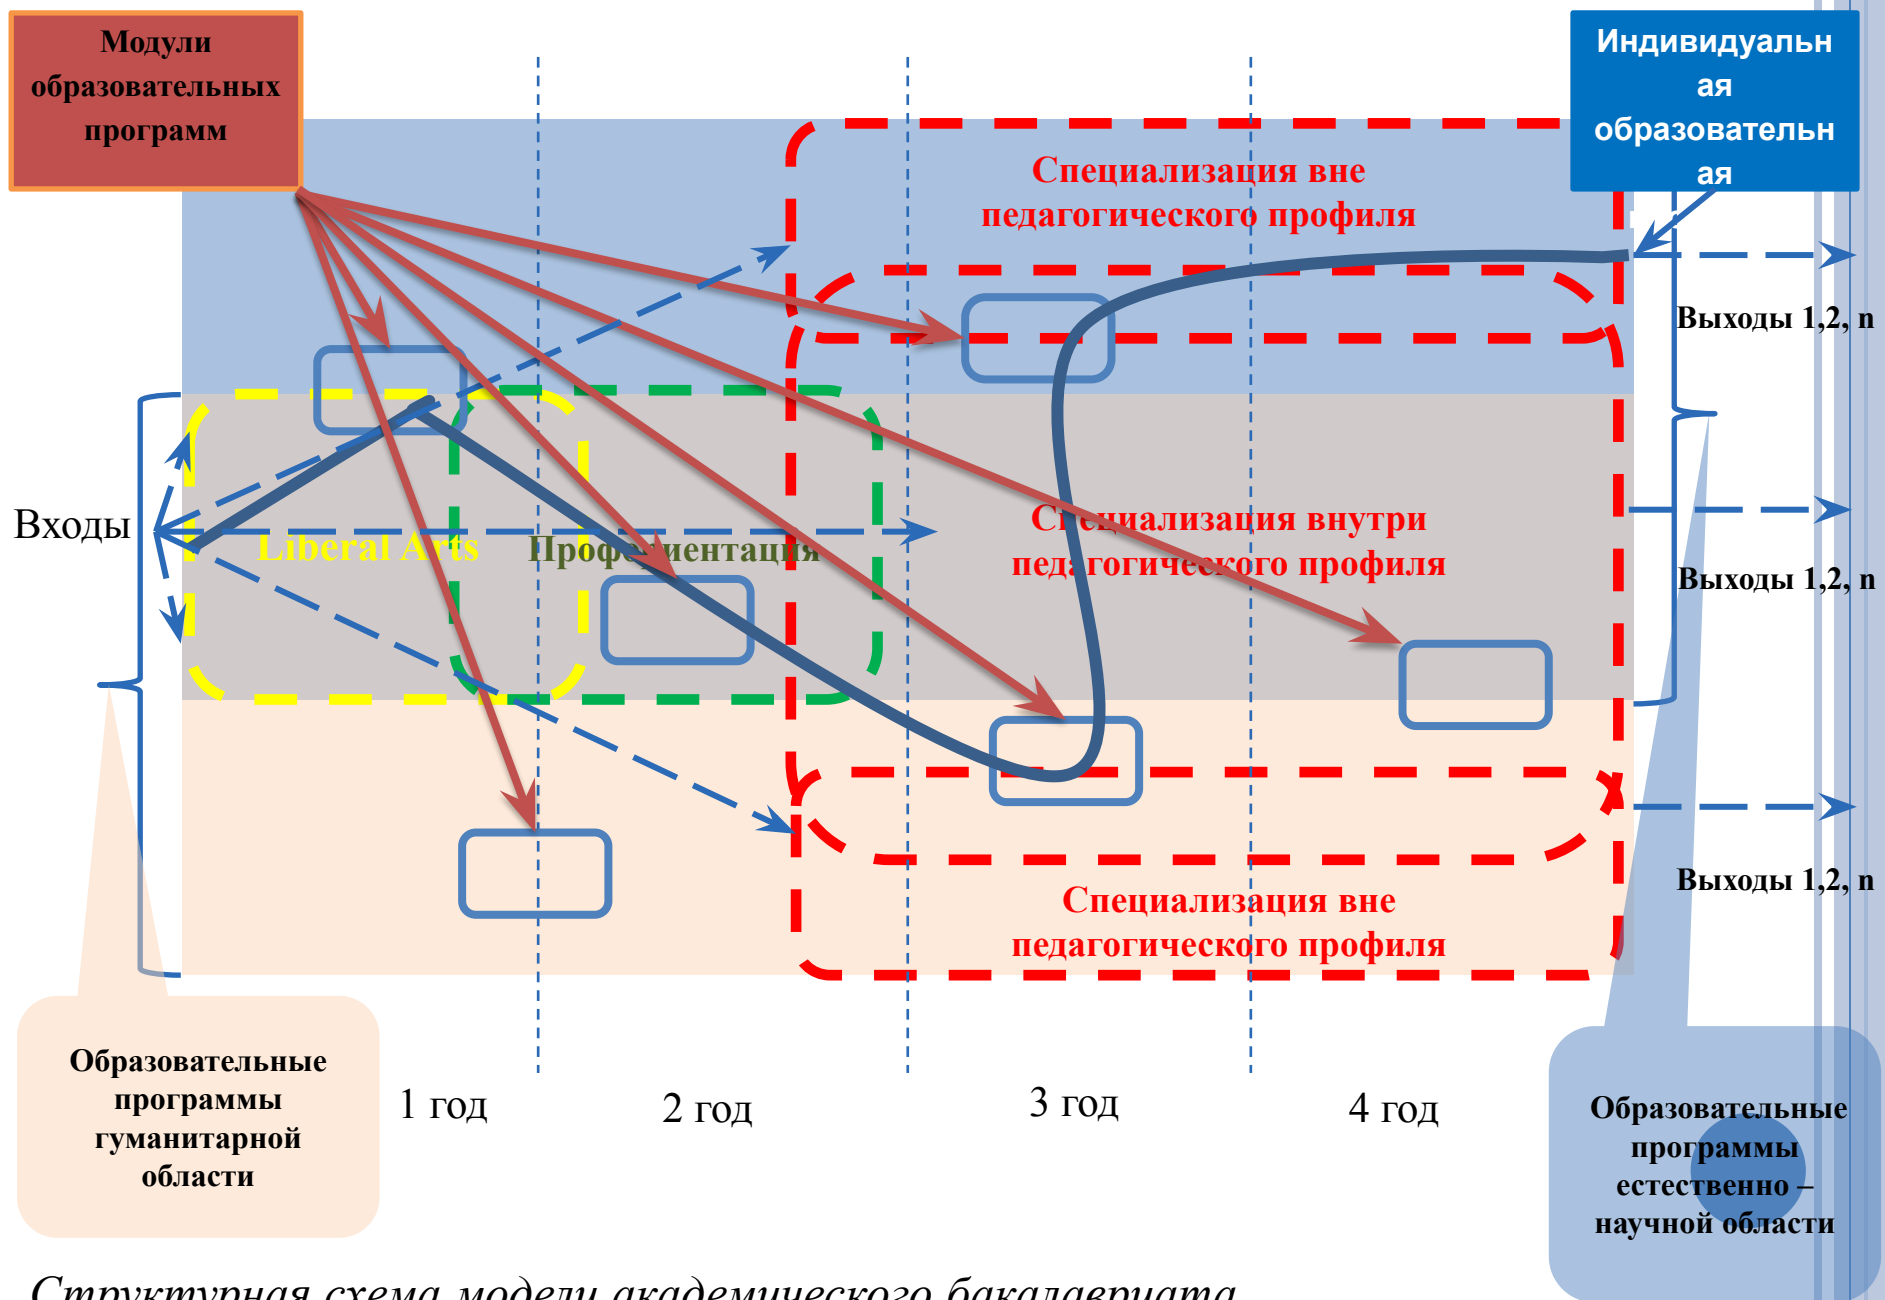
Модули образовательных программ

Индивидуальная образовательная

Специализация вне педагогического профиля

Выходы 1,2, n

Входы

Liberal Arts

Профориентация

Специализация внутри педагогического профиля

Выходы 1,2, n

Выходы 1,2, n

Специализация вне педагогического профиля

Образовательные программы гуманитарной области

1 год

2 год

3 год

4 год

Образовательные программы естественно – научной области

Структурная схема модели академического бакалавриата